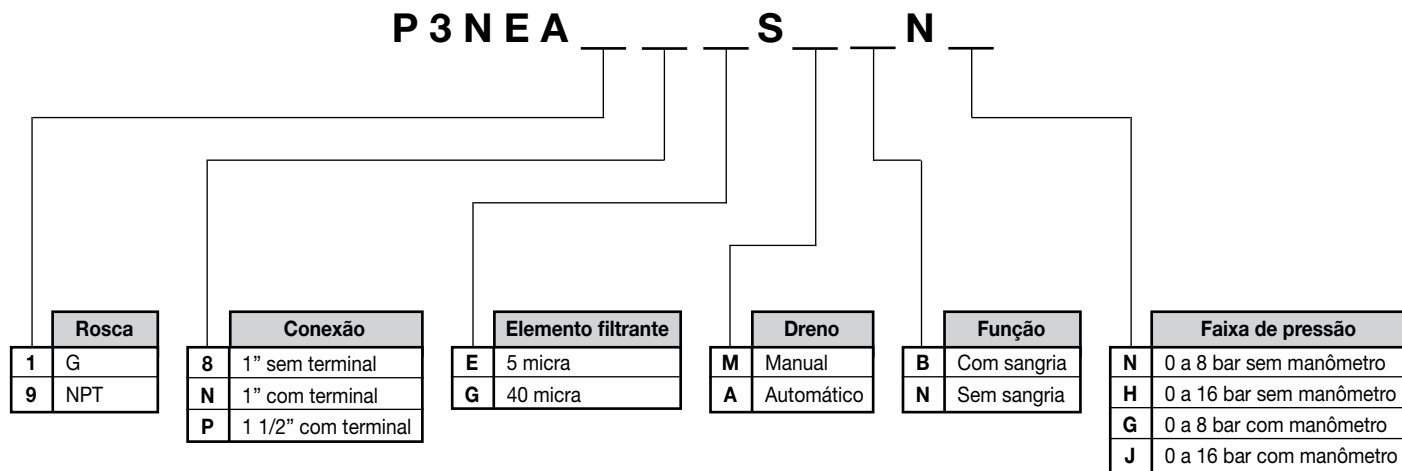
P 3 N E A __ __ __ S __ __ N __

| | Rosca |
|---|---|
| 1 | G |
| 9 | NPT |

| | Conexão |
|---|---|
| 8 | 1” sem terminal |
| N | 1” com terminal |
| P | 1 1/2” com terminal |

| | Elemento filtrante |
|---|---|
| E | 5 micra |
| G | 40 micra |

| | Dreno |
|---|---|
| M | Manual |
| A | Automático |

| | Função |
|---|---|
| B | Com sangria |
| N | Sem sangria |

| | Faixa de pressão |
|---|---|
| N | 0 a 8 bar sem manômetro |
| H | 0 a 16 bar sem manômetro |
| G | 0 a 8 bar com manômetro |
| J | 0 a 16 bar com manômetro |